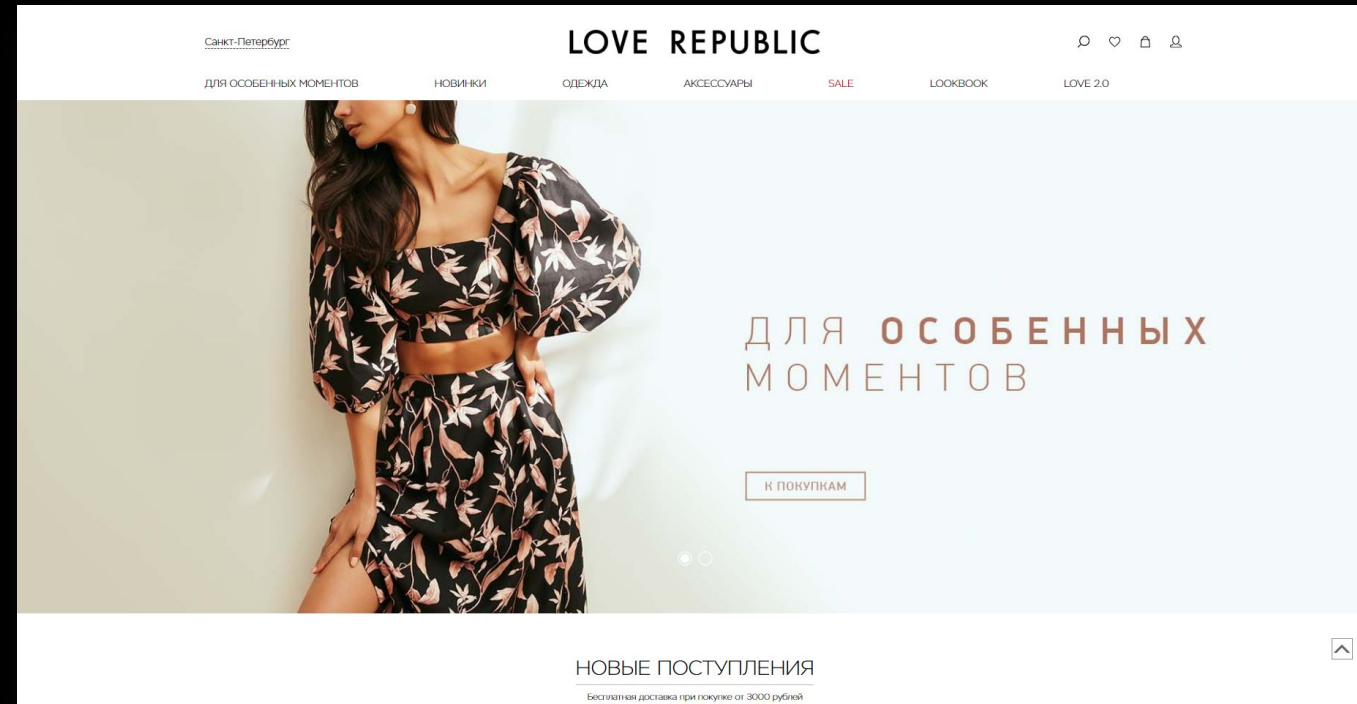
Санкт-Петербург

LOVE REPUBLIC

ДЛЯ ОСОБЕННЫХ МОМЕНТОВ НОВИНКИ ОДЕЖДА АКСЕССУАРЫ SALE LOOKBOOK LOVE 2.0

ДЛЯ ОСОБЕННЫХ МОМЕНТОВ

К ПОКУПКАМ

НОВЫЕ ПОСТУПЛЕНИЯ

Бесплатная доставка при покупке от 3000 рублей